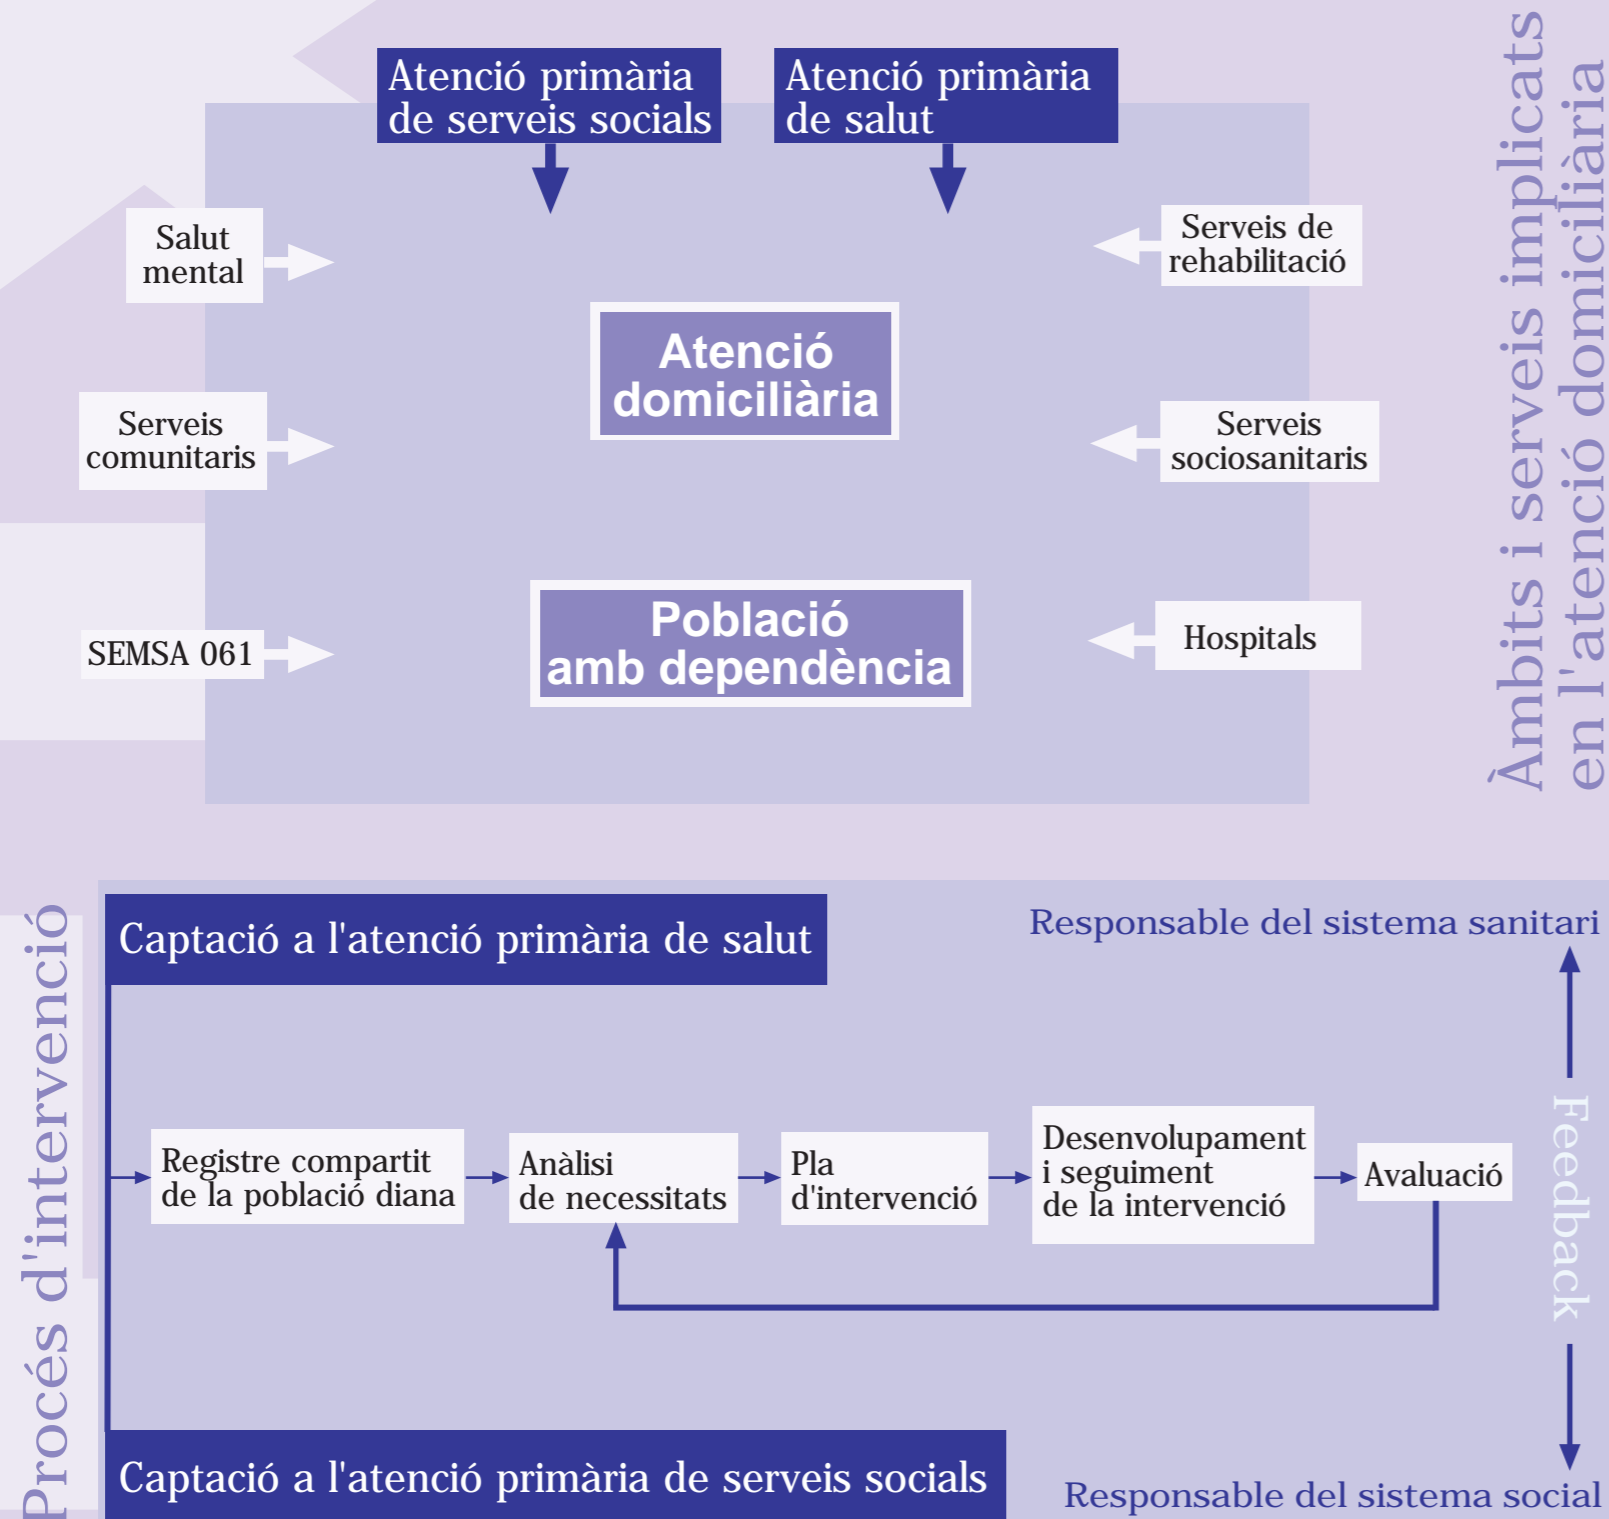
Atenció primària de serveis socials

Atenció primària de salut

Salut mental

Serveis de rehabilitació

Atenció domiciliària

Serveis comunitaris

Serveis sociosanitaris

Població amb dependència

SEMSA 061

Hospitals

Àmbits i serveis implicats en l'atenció domiciliària

Procés d'intervenció

Captació a l'atenció primària de salut

Responsable del sistema sanitari

Registre compartit de la població diana

Anàlisi de necessitats

Pla d'intervenció

Desenvolupament i seguiment de la intervenció

Avaluació

Feedback

Captació a l'atenció primària de serveis socials

Responsable del sistema social